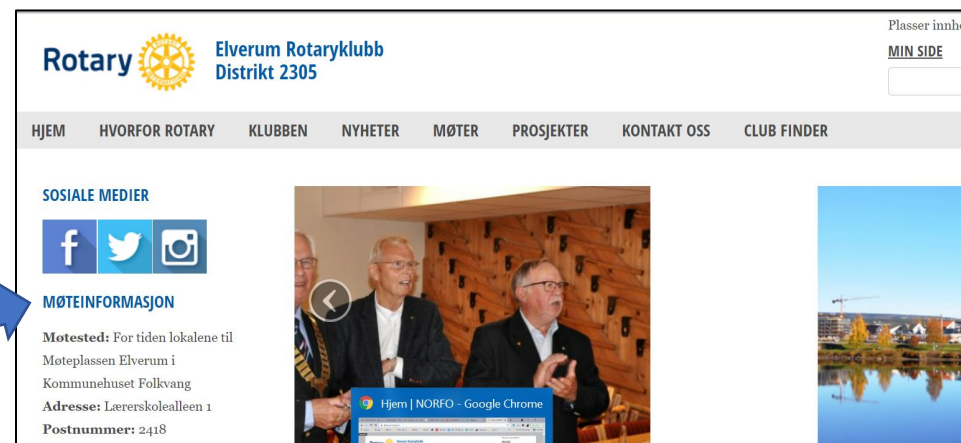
Rotary

Elverum Rotaryklubb
Distrikt 2305

Plasser innh

MIN SIDE

HJEM HVORFOR ROTARY KLUBBEN NYHETER MØTER PROSJEKTER KONTAKT OSS CLUB FINDER

SOSIALE MEDIER

MØTEINFORMASJON

Møtested: For tiden lokalene til Møteplassen Elverum i Kommunehuset Folkvang
Adresse: Lærerskolealleen 1
Postnummer: 2418

Hjem | NORFO - Google Chrome